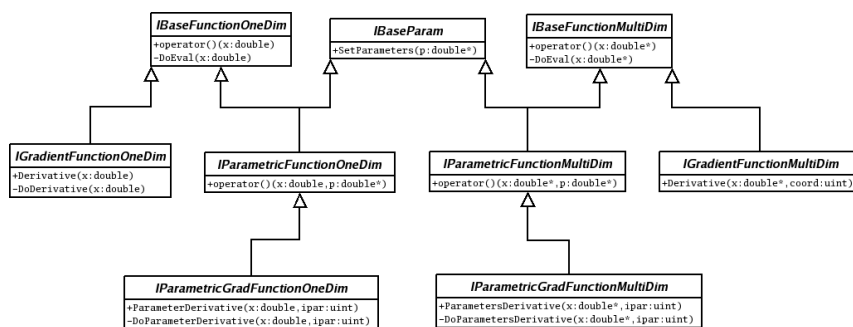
IBaseFunctionOneDim
+operator()(x:double)
-DoEval(x:double)

IBaseParam
+SetParameters(p:double*)

IBaseFunctionMultiDim
+operator()(x:double*)
-DoEval(x:double*)

IGradientFunctionOneDim
+Derivative(x:double)
-DoDerivative(x:double)

IParametricFunctionOneDim
+operator()(x:double,p:double*)

IParametricFunctionMultiDim
+operator()(x:double*,p:double*)

IGradientFunctionMultiDim
+Derivative(x:double*,coord:uint)

IParametricGradFunctionOneDim
+ParameterDerivative(x:double,ipar:uint)
-DoParameterDerivative(x:double,ipar:uint)

IParametricGradFunctionMultiDim
+ParametersDerivative(x:double*,ipar:uint)
-DoParametersDerivative(x:double*,ipar:uint)